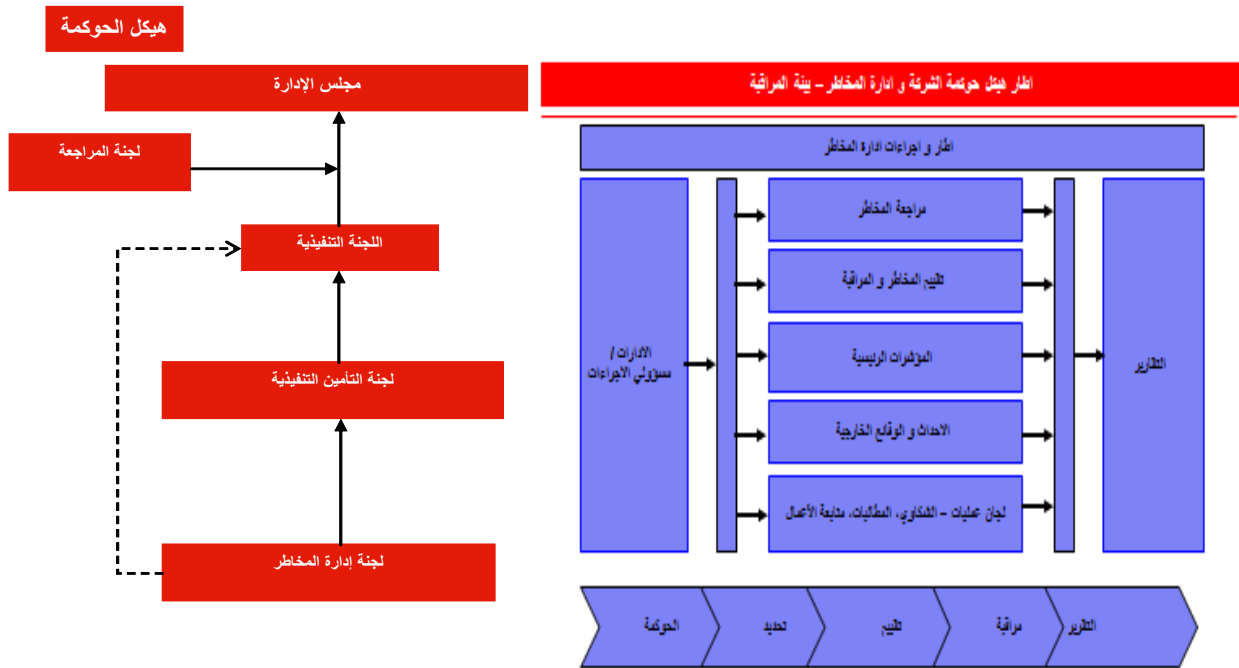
هيكل الحوكمة

مجلس الإدارة

لجنة المراجعة

اللجنة التنفيذية

لجنة التأمين التنفيذية

لجنة إدارة المخاطر

اطار هيكل حوكمة الشركة و ادارة المخاطر – بيئة المراقبة

اطار و اجراءات ادارة المخاطر

الادارات / مسؤولي الاجراءات

مراجعة المخاطر

تقييم المخاطر و المراقبة

المؤشرات الرئيسية

الاحداث و الوقائع الخارجية

لجان عمليات – الشكاوي، المطالبات، متابعة الأعمال

التقارير

الحوكمة

تحديد

تقييم

مراقبة

التقارير